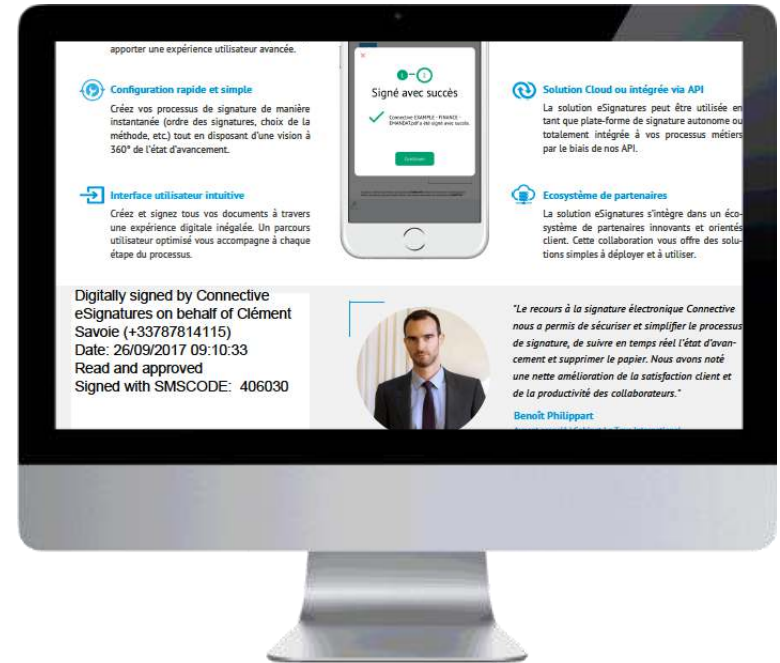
apporter une expérience utilisateur avancée.

Configuration rapide et simple

Créez vos processus de signature de manière instantanée (ordre des signatures, choix de la méthode, etc.) tout en disposant d'une vision à 360° de l'état d'avancement.

Interface utilisateur intuitive

Créez et signez tous vos documents à travers une expérience digitale inégalée. Un parcours utilisateur optimisé vous accompagne à chaque étape du processus.

Signé avec succès

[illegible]

Solution Cloud ou intégrée via API

La solution eSignatures peut être utilisée en tant que plate-forme de signature autonome ou totalement intégrée à vos processus métiers par le biais de nos API.

Ecosystème de partenaires

La solution eSignatures s'intègre dans un écosystème de partenaires innovants et orientés client. Cette collaboration vous offre des solutions simples à déployer et à utiliser.

Digitally signed by Connective eSignatures on behalf of Clément Savoie (+33787814115)
Date: 26/09/2017 09:10:33
Read and approved
Signed with SMSCODE: 406030

"Le recours à la signature électronique Connective nous a permis de sécuriser et simplifier le processus de signature, de suivre en temps réel l'état d'avancement et supprimer le papier. Nous avons noté une nette amélioration de la satisfaction client et de la productivité des collaborateurs."

Benoît Philippart

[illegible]